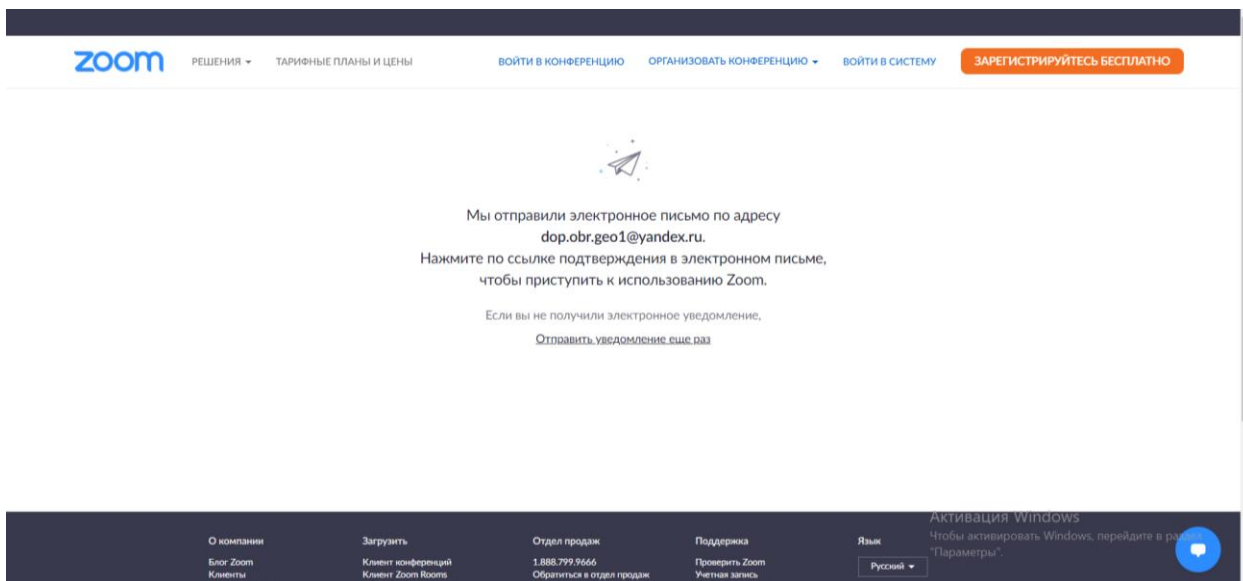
zoom РЕШЕНИЯ ▾ ТАРИФНЫЕ ПЛАНЫ И ЦЕНЫ ВОЙТИ В КОНФЕРЕНЦИЮ ОРГАНИЗОВАТЬ КОНФЕРЕНЦИЮ ▾ ВОЙТИ В СИСТЕМУ ЗАРЕГИСТРИРУЙТЕСЬ БЕСПЛАТНО

Мы отправили электронное письмо по адресу dop.obr.geo1@yandex.ru. Нажмите по ссылке подтверждения в электронном письме, чтобы приступить к использованию Zoom.

Если вы не получили электронное уведомление,

Отправить уведомление еще раз

О компании
Блог Zoom
Клиенты

Загрузить
Клиент конференций
Клиент Zoom Rooms

Отдел продаж
1.888.799.9666
Обратиться в отдел продаж

Поддержка
Проверить Zoom
Учетная запись

Язык
Русский ▾

Активация Windows
Чтобы активировать Windows, перейдите в раздел "Параметры".